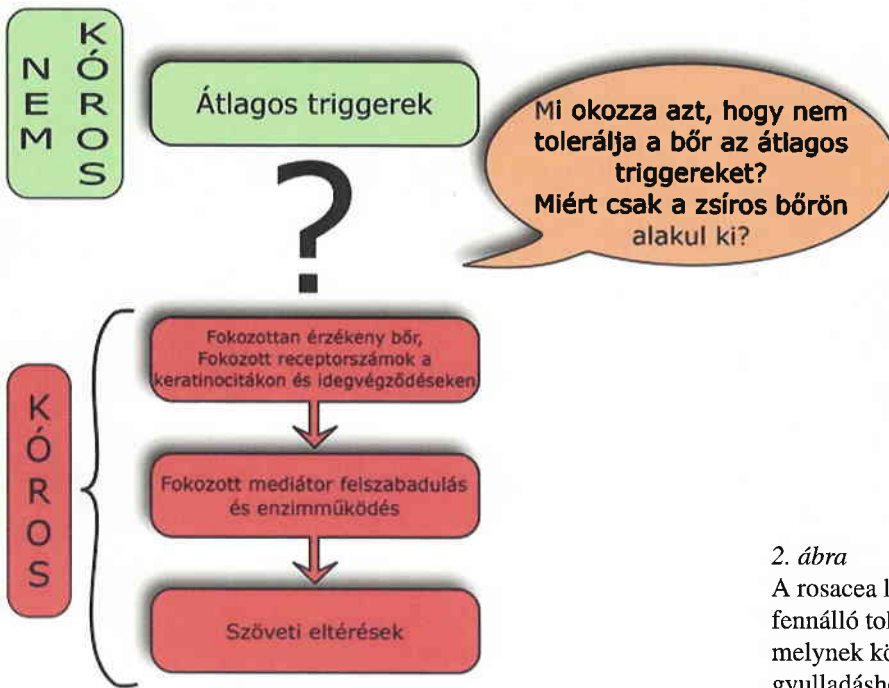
NEM KÓROS

Átlagos triggerek

Mi okozza azt, hogy nem tolerálja a bőr az átlagos triggereket? Miért csak a zsíros bőrön alakul ki?

?

KÓROS

Fokozottan érzékeny bőr, Fokozott receptorszámok a keratinocitákon és idegvégződéseken

Fokozott mediátor felszabadulás és enzimműködés

Szöveti eltérések

2. ábra

A rosacea l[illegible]
fennálló tol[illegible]
melynek kö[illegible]
gyulladásb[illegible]